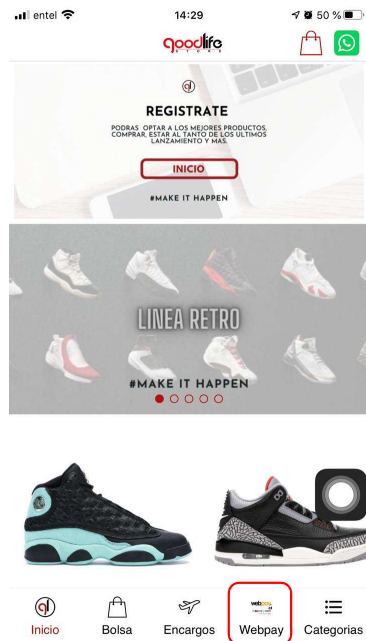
entel 14:29 50 %

goodlife STORE

REGISTRATE

PODRAS OPTAR A LOS MEJORES PRODUCTOS, COMPRAR, ESTAR AL TANTO DE LOS ULTIMOS LANZAMIENTO Y MAS.

INICIO

#MAKE IT HAPPEN

LINEA RETRO

#MAKE IT HAPPEN

Inicio Bolsa Encargos Webpay Categorias